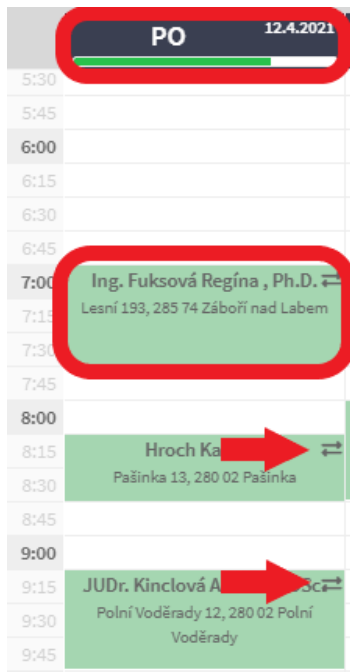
PO 12.4.2021

5:30
5:45
6:00
6:15
6:30
6:45
7:00
7:15
7:30
7:45
8:00
8:15
8:30
8:45
9:00
9:15
9:30
9:45

Ing. Fuksová Regína , Ph.D. ⇄
Lesní 193, 285 74 Záboří nad Labem

Hroch Ka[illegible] ⇄
Pašinka 13, 280 02 Pašinka

JUDr. Kinclová A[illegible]Sc ⇄
Polní Voděrady 12, 280 02 Polní Voděrady